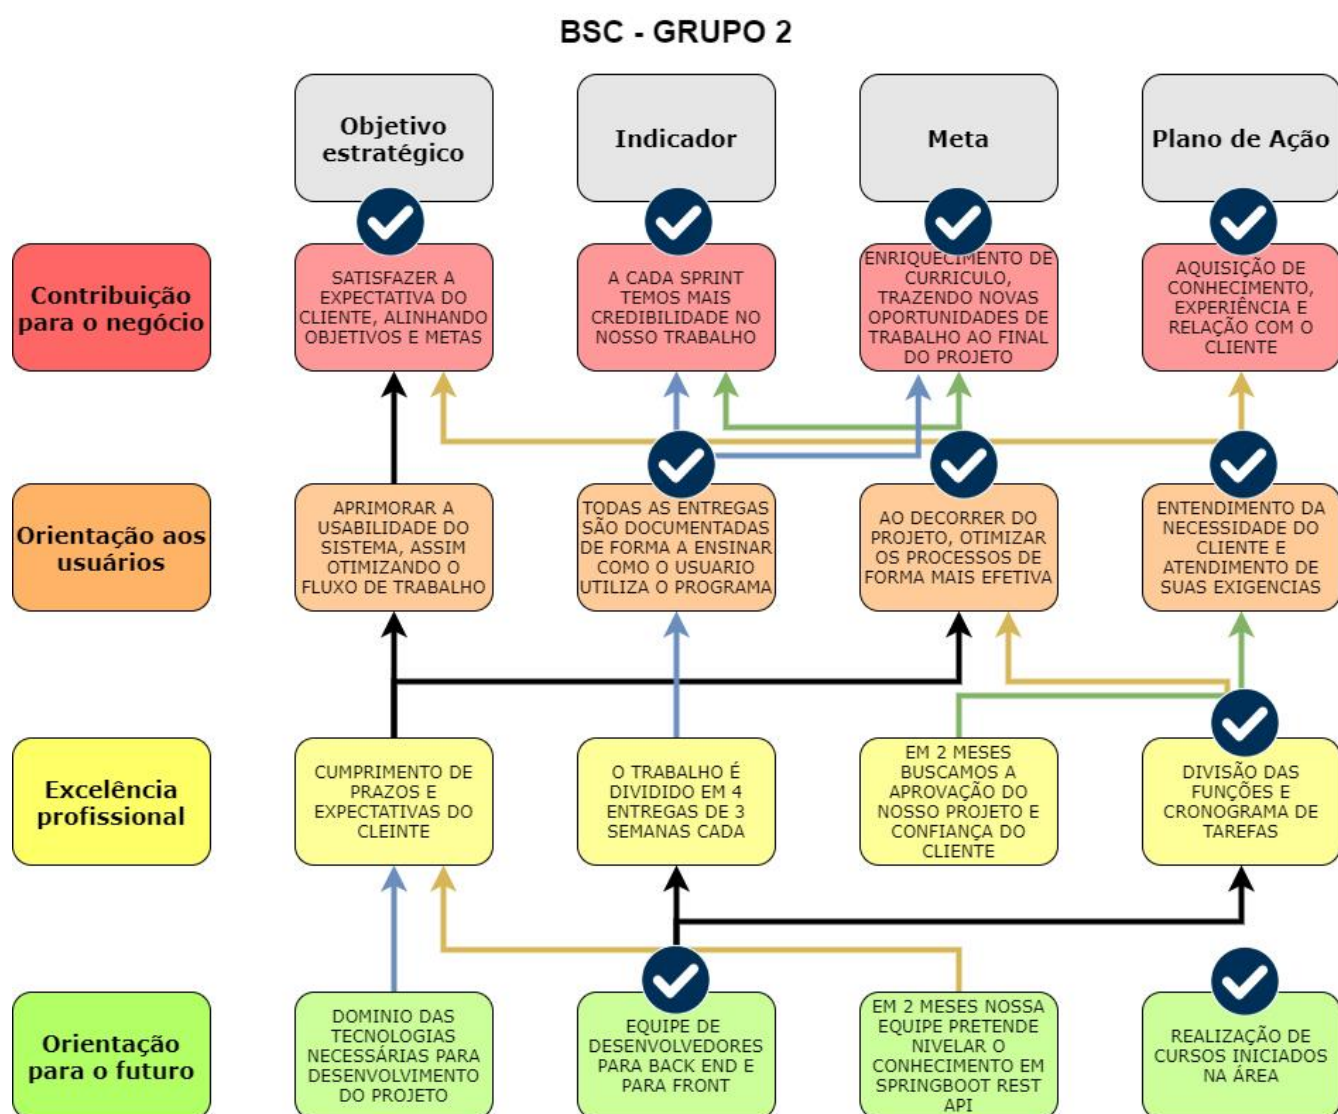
BSC - GRUPO 2

Objetivo estratégico

Indicador

Meta

Plano de Ação

Contribuição para o negócio

SATISFAZER A EXPECTATIVA DO CLIENTE, ALINHANDO OBJETIVOS E METAS

A CADA SPRINT TEMOS MAIS CREDIBILIDADE NO NOSSO TRABALHO

ENRIQUECIMENTO DE CURRICULO, TRAZENDO NOVAS OPORTUNIDADES DE TRABALHO AO FINAL DO PROJETO

AQUISIÇÃO DE CONHECIMENTO, EXPERIÊNCIA E RELAÇÃO COM O CLIENTE

Orientação aos usuários

APRIMORAR A USABILIDADE DO SISTEMA, ASSIM OTIMIZANDO O FLUXO DE TRABALHO

TODAS AS ENTREGAS SÃO DOCUMENTADAS DE FORMA A ENSINAR COMO O USUARIO UTILIZA O PROGRAMA

AO DECORRER DO PROJETO, OTIMIZAR OS PROCESSOS DE FORMA MAIS EFETIVA

ENTENDIMENTO DA NECESSIDADE DO CLIENTE E ATENDIMENTO DE SUAS EXIGENCIAS

Excelência profissional

CUMPRIMENTO DE PRAZOS E EXPECTATIVAS DO CLEINTE

O TRABALHO É DIVIDIDO EM 4 ENTREGAS DE 3 SEMANAS CADA

EM 2 MESES BUSCAMOS A APROVAÇÃO DO NOSSO PROJETO E CONFIANÇA DO CLIENTE

DIVISÃO DAS FUNÇÕES E CRONOGRAMA DE TAREFAS

Orientação para o futuro

DOMINIO DAS TECNOLOGIAS NECESSÁRIAS PARA DESENVOLVIMENTO DO PROJETO

EQUIPE DE DESENVOLVEDORES PARA BACK END E PARA FRONT

EM 2 MESES NOSSA EQUIPE PRETENDE NIVELAR O CONHECIMENTO EM SPRINGBOOT REST API

REALIZAÇÃO DE CURSOS INICIADOS NA ÁREA